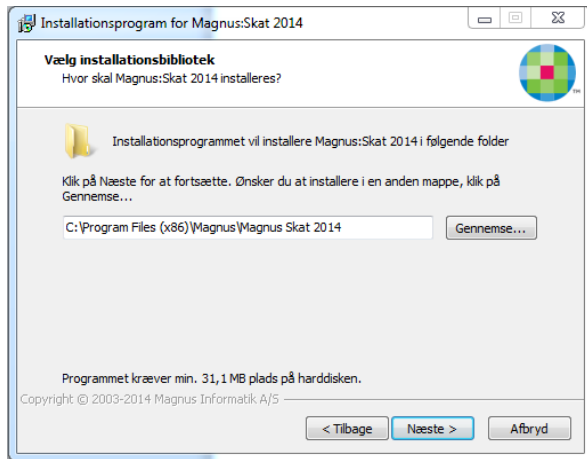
Installationsprogram for Magnus:Skat 2014

Vælg installationsbibliotek
Hvor skal Magnus:Skat 2014 installeres?

Installationsprogrammet vil installere Magnus:Skat 2014 i følgende folder

Klik på Næste for at fortsætte. Ønsker du at installere i en anden mappe, klik på Gennemse...

C:\Program Files (x86)\Magnus\Magnus Skat 2014

Gennemse...

Programmet kræver min. 31,1 MB plads på harddisken.

Copyright © 2003-2014 Magnus Informatik A/S

< Tilbage

Næste >

Afbryd